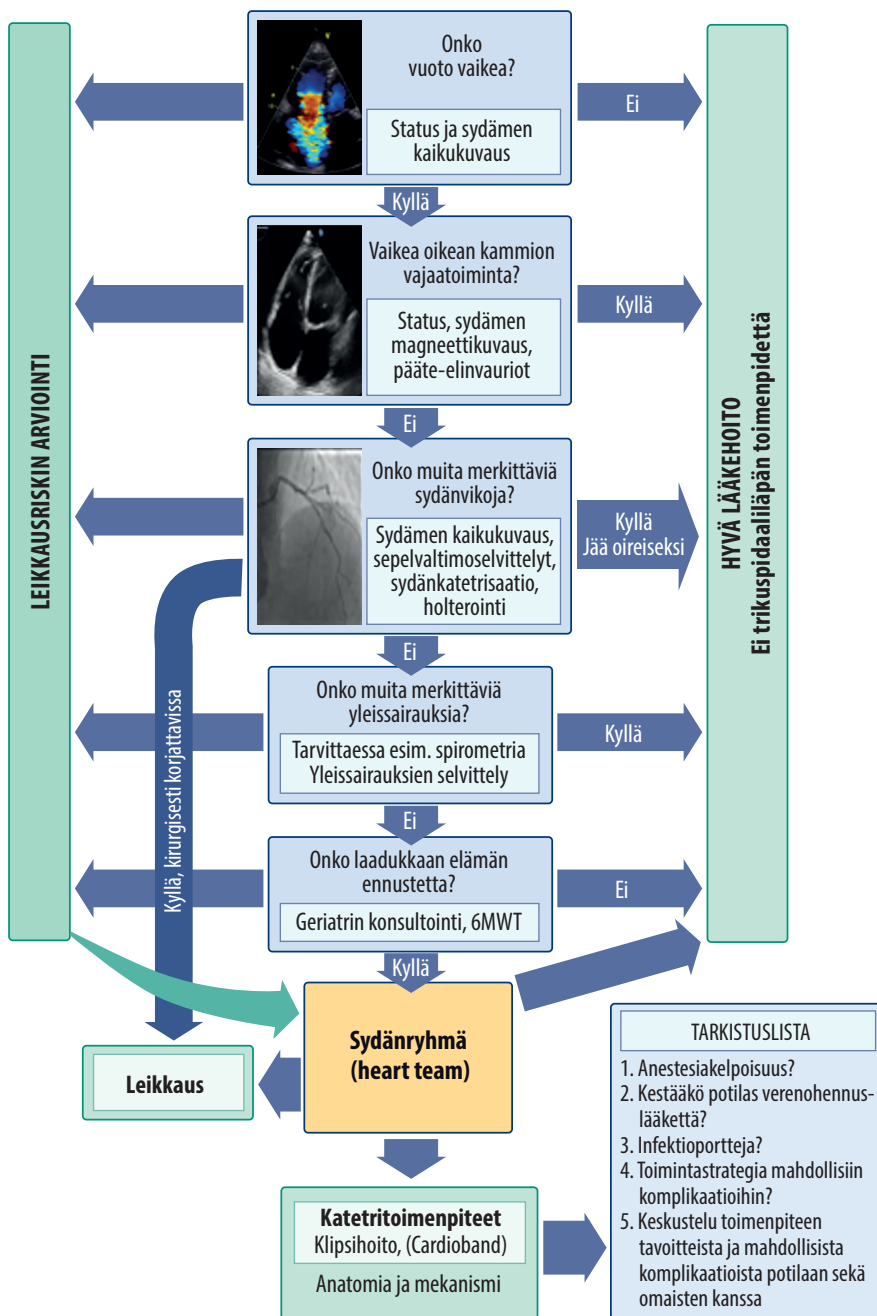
LEIKKAUSRISKIN ARVIOINTI

Onko vuoto vaikea?

Status ja sydämen kaikukuvaus

Ei

Kyllä

Vaikea oikean kammion vajaatoiminta?

Status, sydämen magneettikuvaus, pääte-elinvauriot

Kyllä

Ei

Onko muita merkittäviä sydänvikoja?

Sydämen kaikukuvaus, sepelvaltimoselvittelyt, sydänkatetrisaatio, holterointi

Kyllä
Jää oireiseksi

Kyllä, kirurgisesti korjattavissa

Ei

Onko muita merkittäviä yleissairauksia?

Tarvittaessa esim. spirometria
Yleissairauksien selvittely

Kyllä

Ei

Onko laadukkaan elämän ennustetta?

Geriatrin konsultointi, 6MWT

Ei

HYVÄ LÄÄKEHOITO
Ei trikuspidaaliläpän toimenpidettä

Kyllä

Sydänryhmä (heart team)

Leikkaus

Katetritoimenpiteet
Klipsihoito, (Cardioband)

Anatomia ja mekanismi

TARKISTUSLISTA

1. Anestesiakelpoisuus?
2. Kestääkö potilas verenohennuslääkettä?
3. Infektioportteja?
4. Toimintastrategia mahdollisiin komplikaatioihin?
5. Keskustelu toimenpiteen tavoitteista ja mahdollisista komplikaatioista potilaan sekä omaisten kanssa